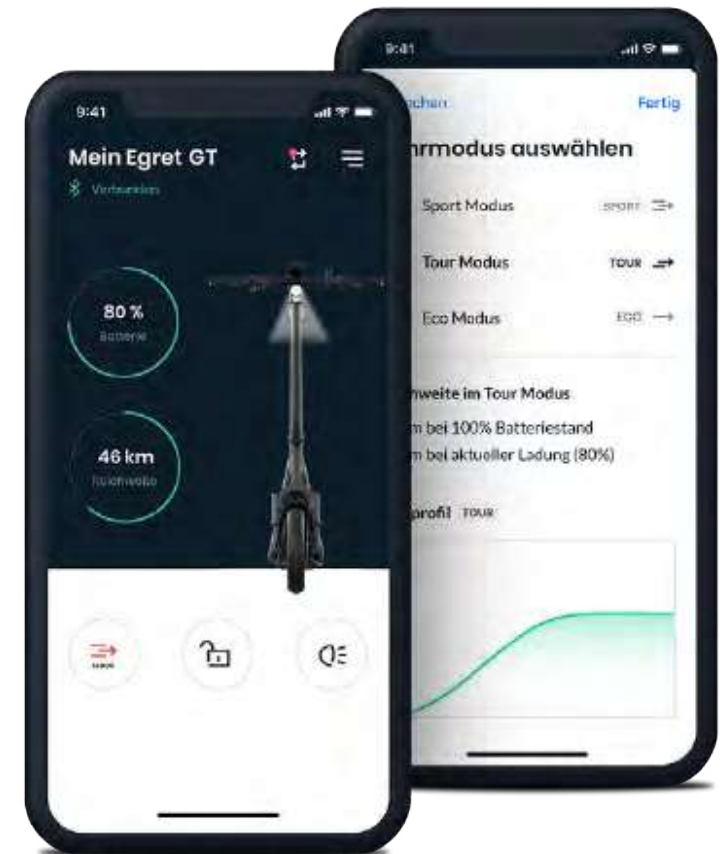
9:41

Mein Egret GT

Verbunden

80 %
Batterie

46 km
Reichweite

SPORT

9:41

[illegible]chen

Fertig

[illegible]rmodus auswählen

Sport Modus

SPORT

Tour Modus

TOUR

Eco Modus

ECO

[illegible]weite im Tour Modus

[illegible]m bei 100% Batteriestand

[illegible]m bei aktueller Ladung (80%)

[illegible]profil TOUR